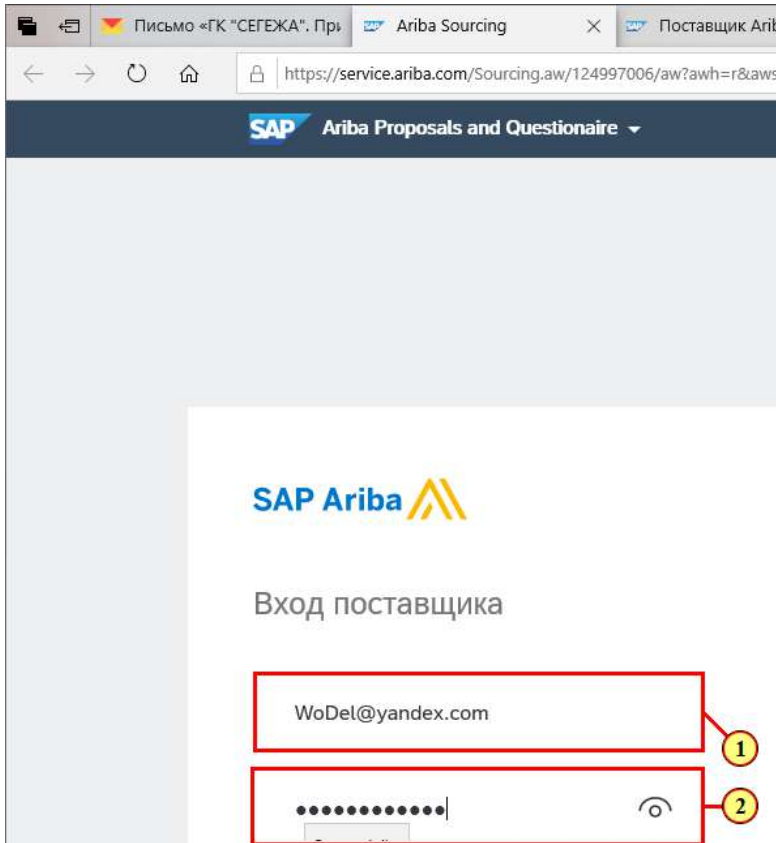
Письмо «ГК "СЕГЕЖА". При
Ariba Sourcing
Поставщик Arib
https://service.ariba.com/Sourcing.aw/124997006/aw?awh=r&aws

SAP Ariba Proposals and Questionaire

SAP Ariba

Вход поставщика

WoDel@yandex.com
1
••••••••••••
2
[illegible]